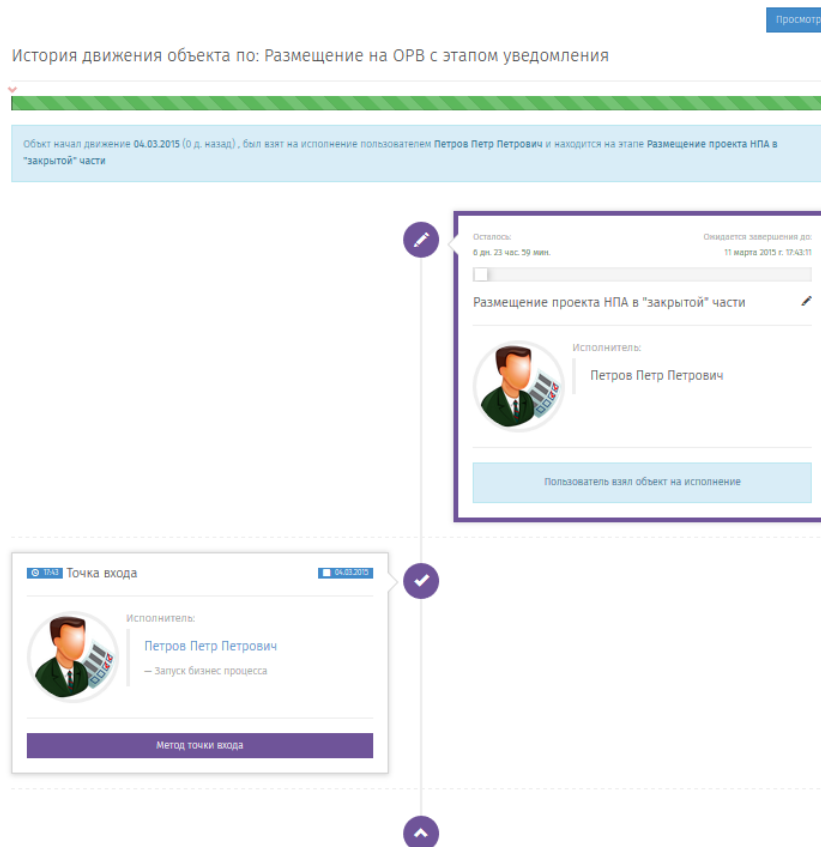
Просмотр

История движения объекта по: Размещение на ОРВ с этапом уведомления

Обкт начал движение 04.03.2015 (0 д. назад) , был взят на исполнение пользователем Петров Петр Петрович и находится на этапе Размещение проекта НПА в "закрытой" части

Осталось:
6 дн. 23 час. 59 мин.

Ожидается завершения до:
11 марта 2015 г. 17:43:11

Размещение проекта НПА в "закрытой" части

Исполнитель:
Петров Петр Петрович

Пользователь взял объект на исполнение

17:43 Точка входа
04.03.2015

Исполнитель:
Петров Петр Петрович
— Запуск бизнес процесса

Метод точки входа